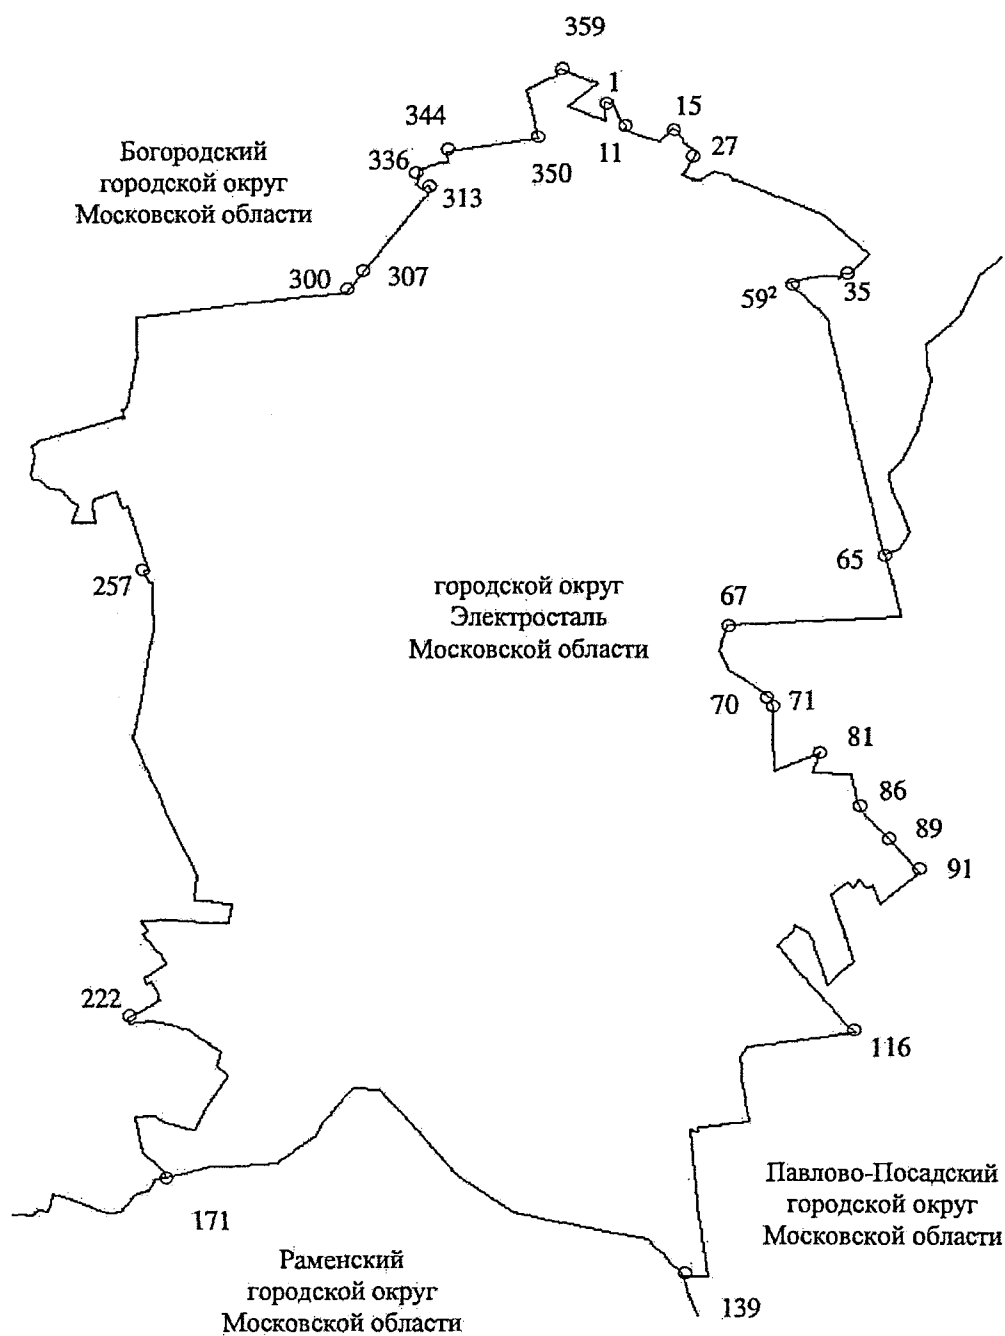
359

Богородский городской округ Московской области

344

1

15

336

11

27

350

313

300

307

$59^2$

35

257

городской округ Электросталь Московской области

65

67

70

71

81

86

89

91

222

116

171

Павлово-Посадский городской округ Московской области

Раменский городской округ Московской области

139